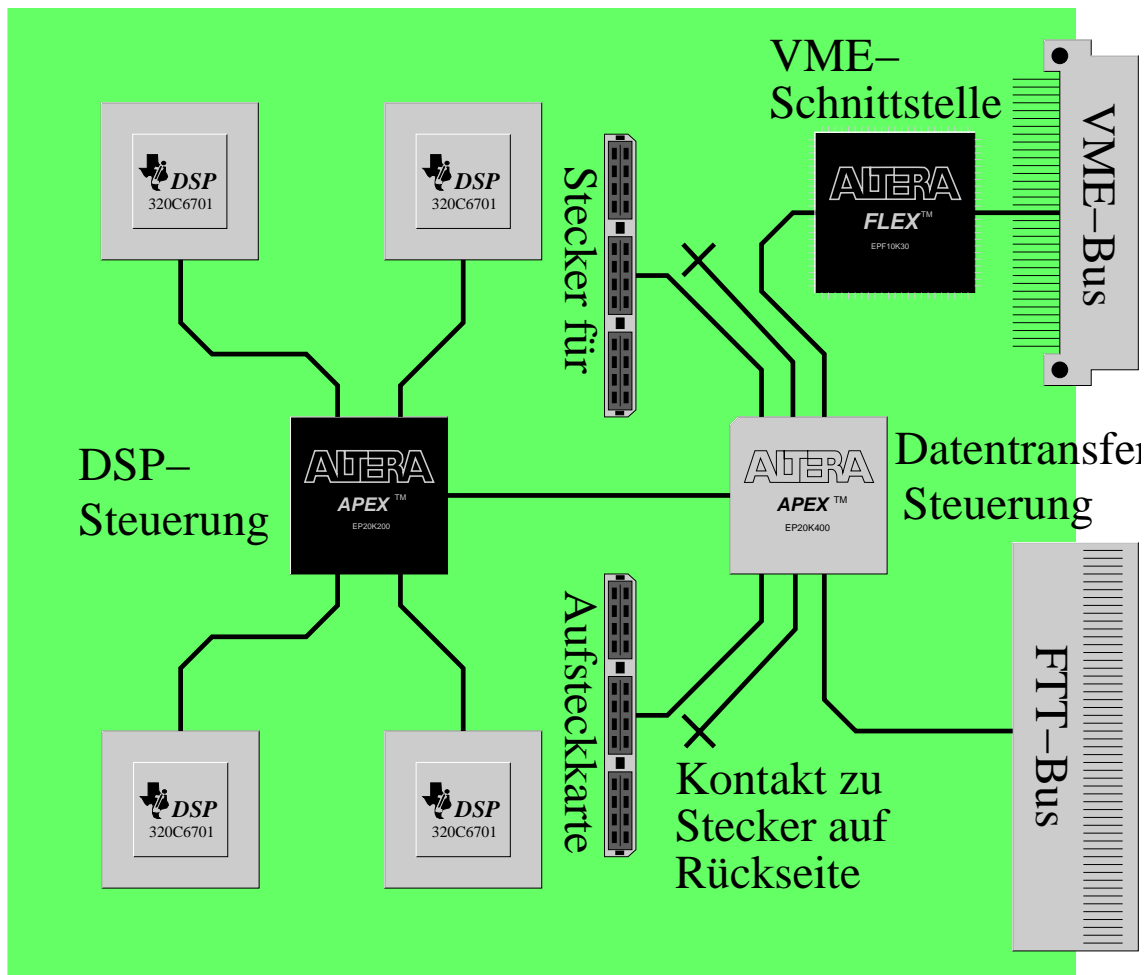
VME–
Schnittstelle

DSP
320C6701

DSP
320C6701

Stecker für

ALTERA
FLEX™
EPF10K30

VME–Bus

DSP–
Steuerung

ALTERA
APEX™
EP20K200

ALTERA
APEX™
EP20K400

Datentransfer
Steuerung

Aufsteckkarte

FTT–Bus

Kontakt zu
Stecker auf
Rückseite

DSP
320C6701

DSP
320C6701